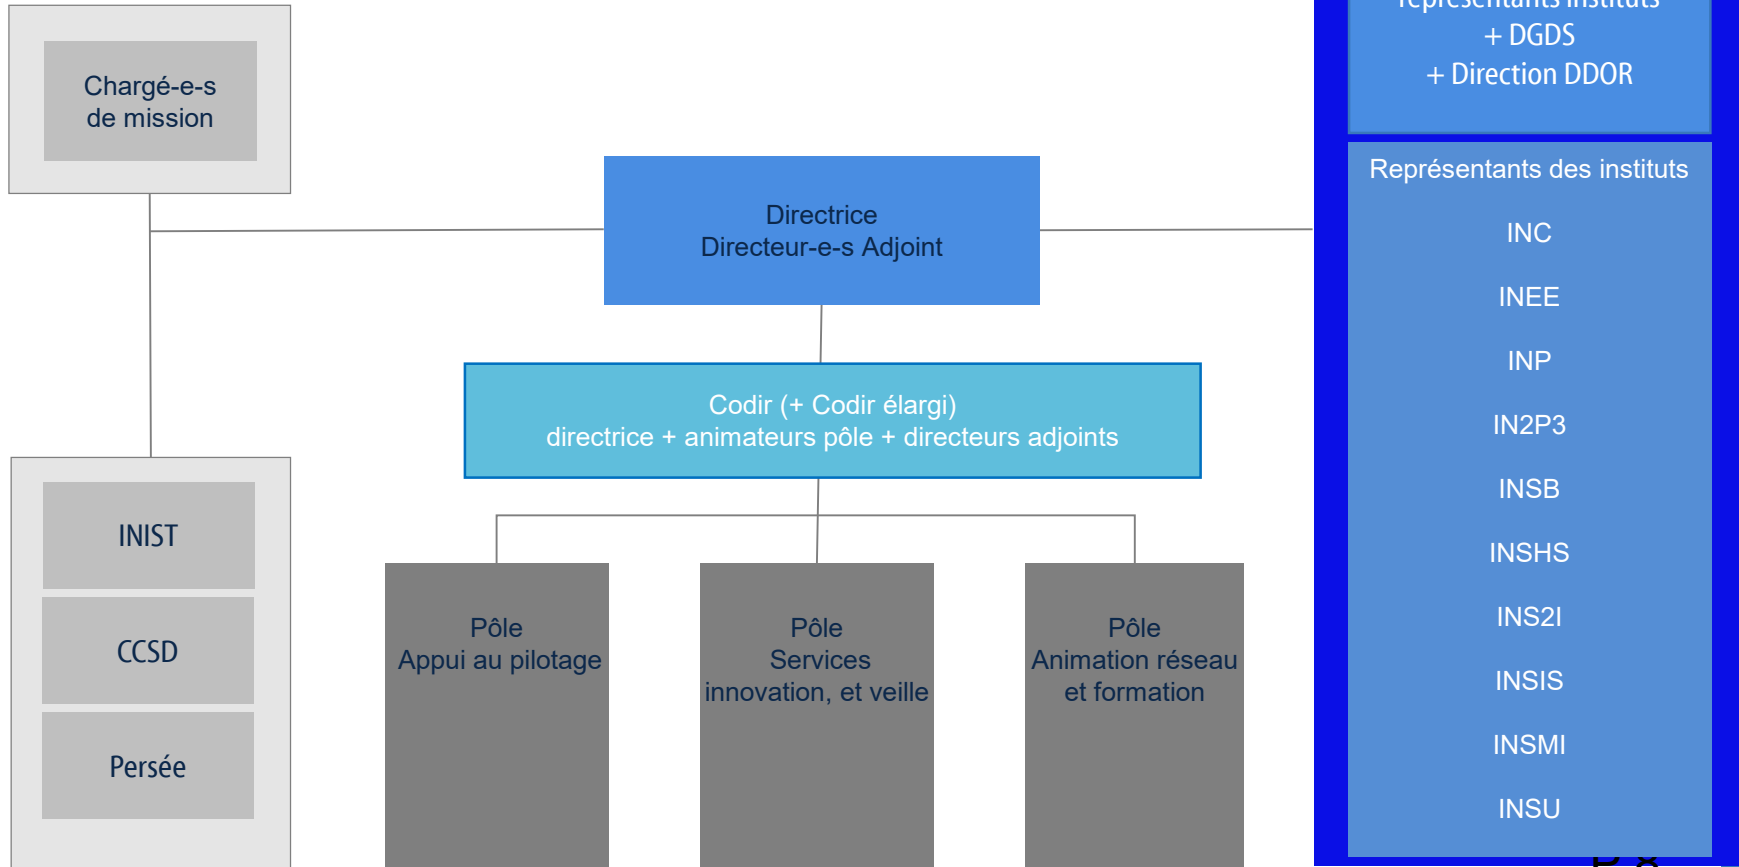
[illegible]
+ DGDS
+ Direction DDOR

Chargé-e-s de mission

Directrice
Directeur-e-s Adjoint

Représentants des instituts

INC

INEE

INP

IN2P3

INSB

INSHS

INS2I

INSIS

INSMI

INSU

Codir (+ Codir élargi)
directrice + animateurs pôle + directeurs adjoints

INIST

CCSD

Persée

Pôle
Appui au pilotage

Pôle
Services
innovation, et veille

Pôle
Animation réseau
et formation